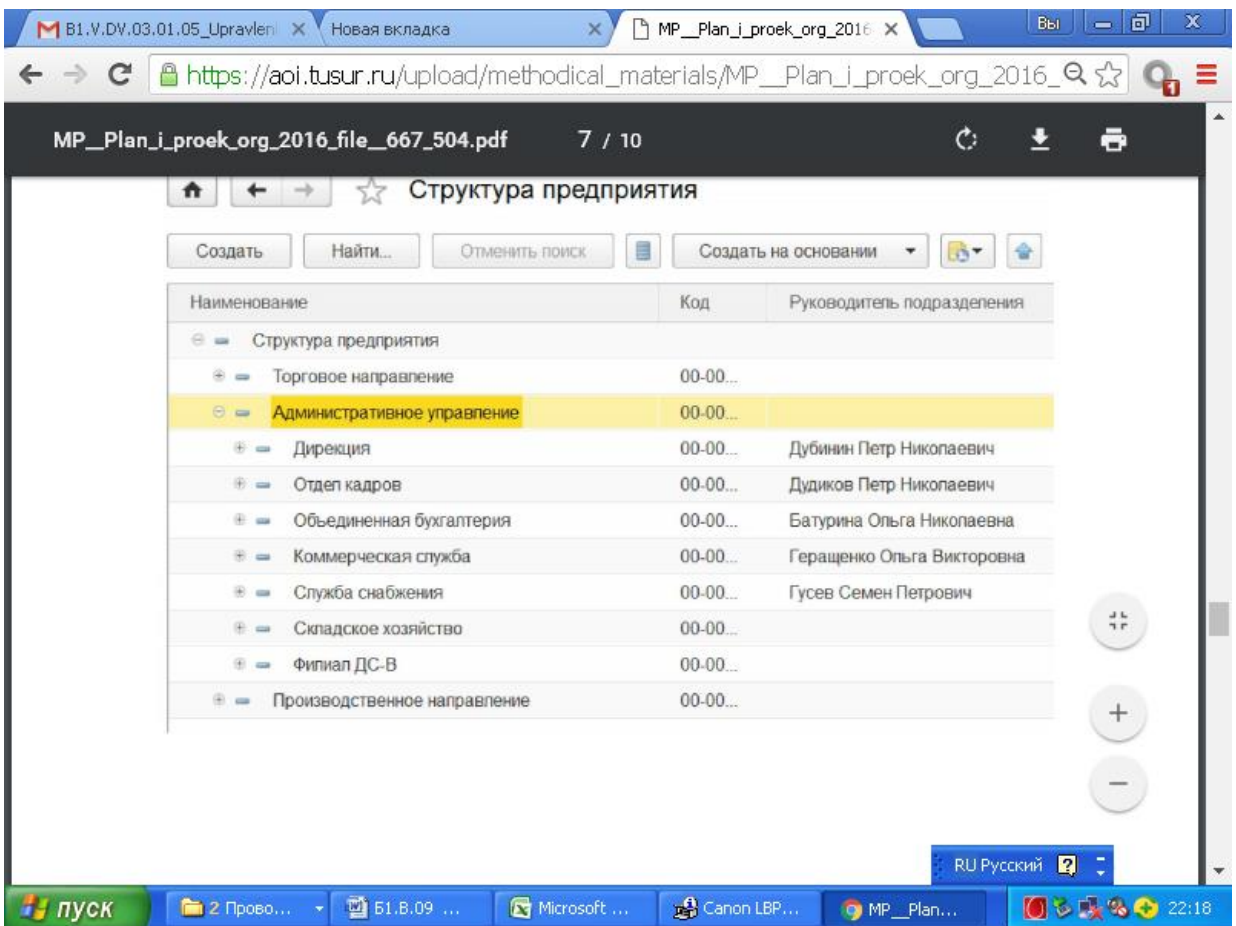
B1.V.DV.03.01.05_Upravleni ×
Новая вкладка ×
MP__Plan_i_proek_org_2016 ×
Вы

https://aoi.tusur.ru/upload/methodical_materials/MP__Plan_i_proek_org_2016_

MP__Plan_i_proek_org_2016_file__667_504.pdf 7 / 10

Структура предприятия

Создать
Найти...
Отменить поиск
Создать на основании

| Наименование | Код | Руководитель подразделения |
|---|---|---|
| Структура предприятия | | |
| Торговое направление | 00-00... | |
| Административное управление | 00-00... | |
| Дирекция | 00-00... | Дубинин Петр Николаевич |
| Отдел кадров | 00-00... | Дудиков Петр Николаевич |
| Обьединенная бухгалтерия | 00-00... | Батурина Ольга Николаевна |
| Коммерческая служба | 00-00... | Геращенко Ольга Викторовна |
| Служба снабжения | 00-00... | Гусев Семен Петрович |
| Складское хозяйство | 00-00... | |
| Филиал ДС-В | 00-00... | |
| Производственное направление | 00-00... | |

+
−

RU Русский

пуск
2 Прово...
Б1.В.09 ...
Microsoft ...
Canon LBP...
MP__Plan...
22:18